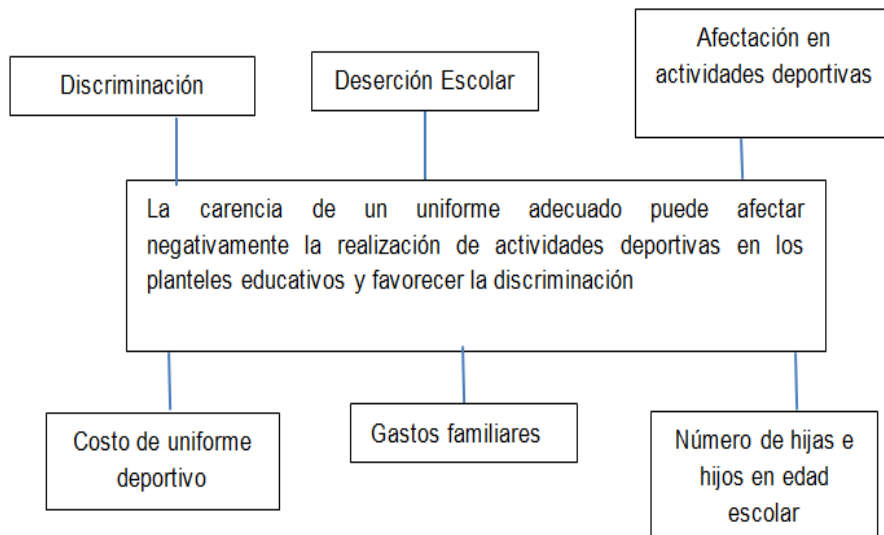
Discriminación

Deserción Escolar

Afectación en actividades deportivas

La carencia de un uniforme adecuado puede afectar negativamente la realización de actividades deportivas en los planteles educativos y favorecer la discriminación

Costo de uniforme deportivo

Gastos familiares

Número de hijas e hijos en edad escolar